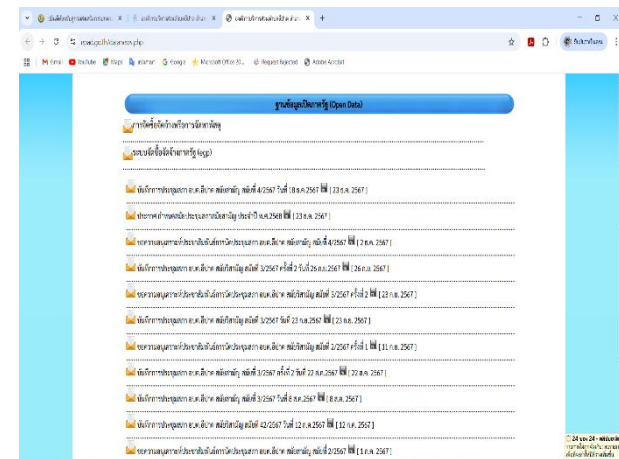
ฐานข้อมูลเปิดภาครัฐ (Open Data)

การจัดซื้อจัดจ้างหรือการจัดหาพัสดุ

ระบบจัดซื้อจัดจ้างภาครัฐ (egp)

บันทึกการประชุมสภา อบต.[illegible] สมัยสามัญ สมัยที่ 4/2567 วันที่ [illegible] ส.ค. 2567 [ 23 ส.ค. 2567 ]

ประกาศกำหนดสมัยประชุมสภาสมัยสามัญ ประจำปี พ.ศ.2568 [ 23 ส.ค. 2567 ]

รายงานการประชุมสภาและประกาศการประชุมสภา อบต.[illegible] สมัยสามัญ สมัยที่ 4/2567 [ 2 ส.ค. 2567 ]

บันทึกการประชุมสภา อบต.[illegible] สมัยวิสามัญ สมัยที่ 3/2567 ครั้งที่ 2 วันที่ 26 ก.ค.2567 [ 26 ก.ค. 2567 ]

รายงานการประชุมสภาและประกาศการประชุมสภา อบต.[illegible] สมัยวิสามัญ สมัยที่ 3/2567 ครั้งที่ 2 [ 23 ก.ค. 2567 ]

บันทึกการประชุมสภา อบต.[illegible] สมัยวิสามัญ สมัยที่ 3/2567 วันที่ 23 ก.ค.2567 [ 23 ก.ค. 2567 ]

รายงานการประชุมสภาและประกาศการประชุมสภา อบต.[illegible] สมัยวิสามัญ สมัยที่ 2/2567 ครั้งที่ 1 [ 11 ก.ค. 2567 ]

บันทึกการประชุมสภา อบต.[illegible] สมัยวิสามัญ สมัยที่ 3/2567 ครั้งที่ 2 วันที่ 22 ก.ค.2567 [ 22 ก.ค. 2567 ]

บันทึกการประชุมสภา อบต.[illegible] สมัยวิสามัญ สมัยที่ 3/2567 วันที่ 8 ก.ค.2567 [ 8 ก.ค. 2567 ]

บันทึกการประชุมสภา อบต.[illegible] สมัยวิสามัญ สมัยที่ 42/2567 วันที่ 12 ก.ค.2567 [ 12 ก.ค. 2567 ]

รายงานการประชุมสภาและประกาศการประชุมสภา อบต.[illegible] สมัยสามัญ สมัยที่ 2/2567 [ 1 ก.ค. 2567 ]

24 ธ.ค. 24 - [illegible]